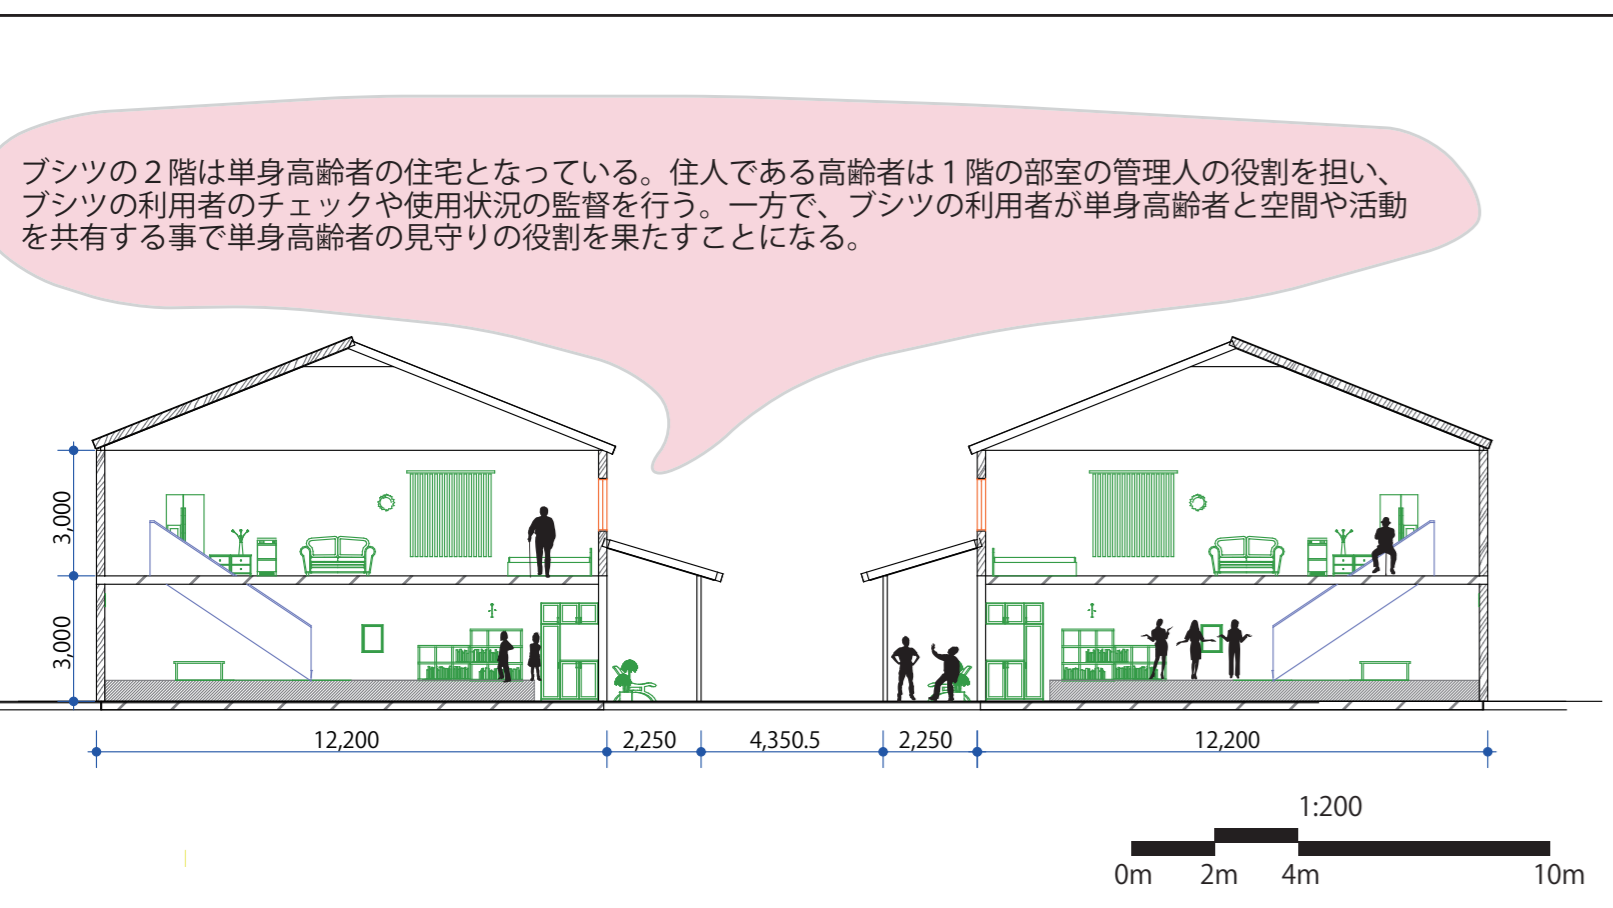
ブシツの２階は単身高齢者の住宅となっている。住人である高齢者は１階の部室の管理人の役割を担い、ブシツの利用者のチェックや使用状況の監督を行う。一方で、ブシツの利用者が単身高齢者と空間や活動を共有する事で単身高齢者の見守りの役割を果たすことになる。

3,000
3,000
12,200
2,250
4,350.5
2,250
12,200

1:200
0m
2m
4m
10m